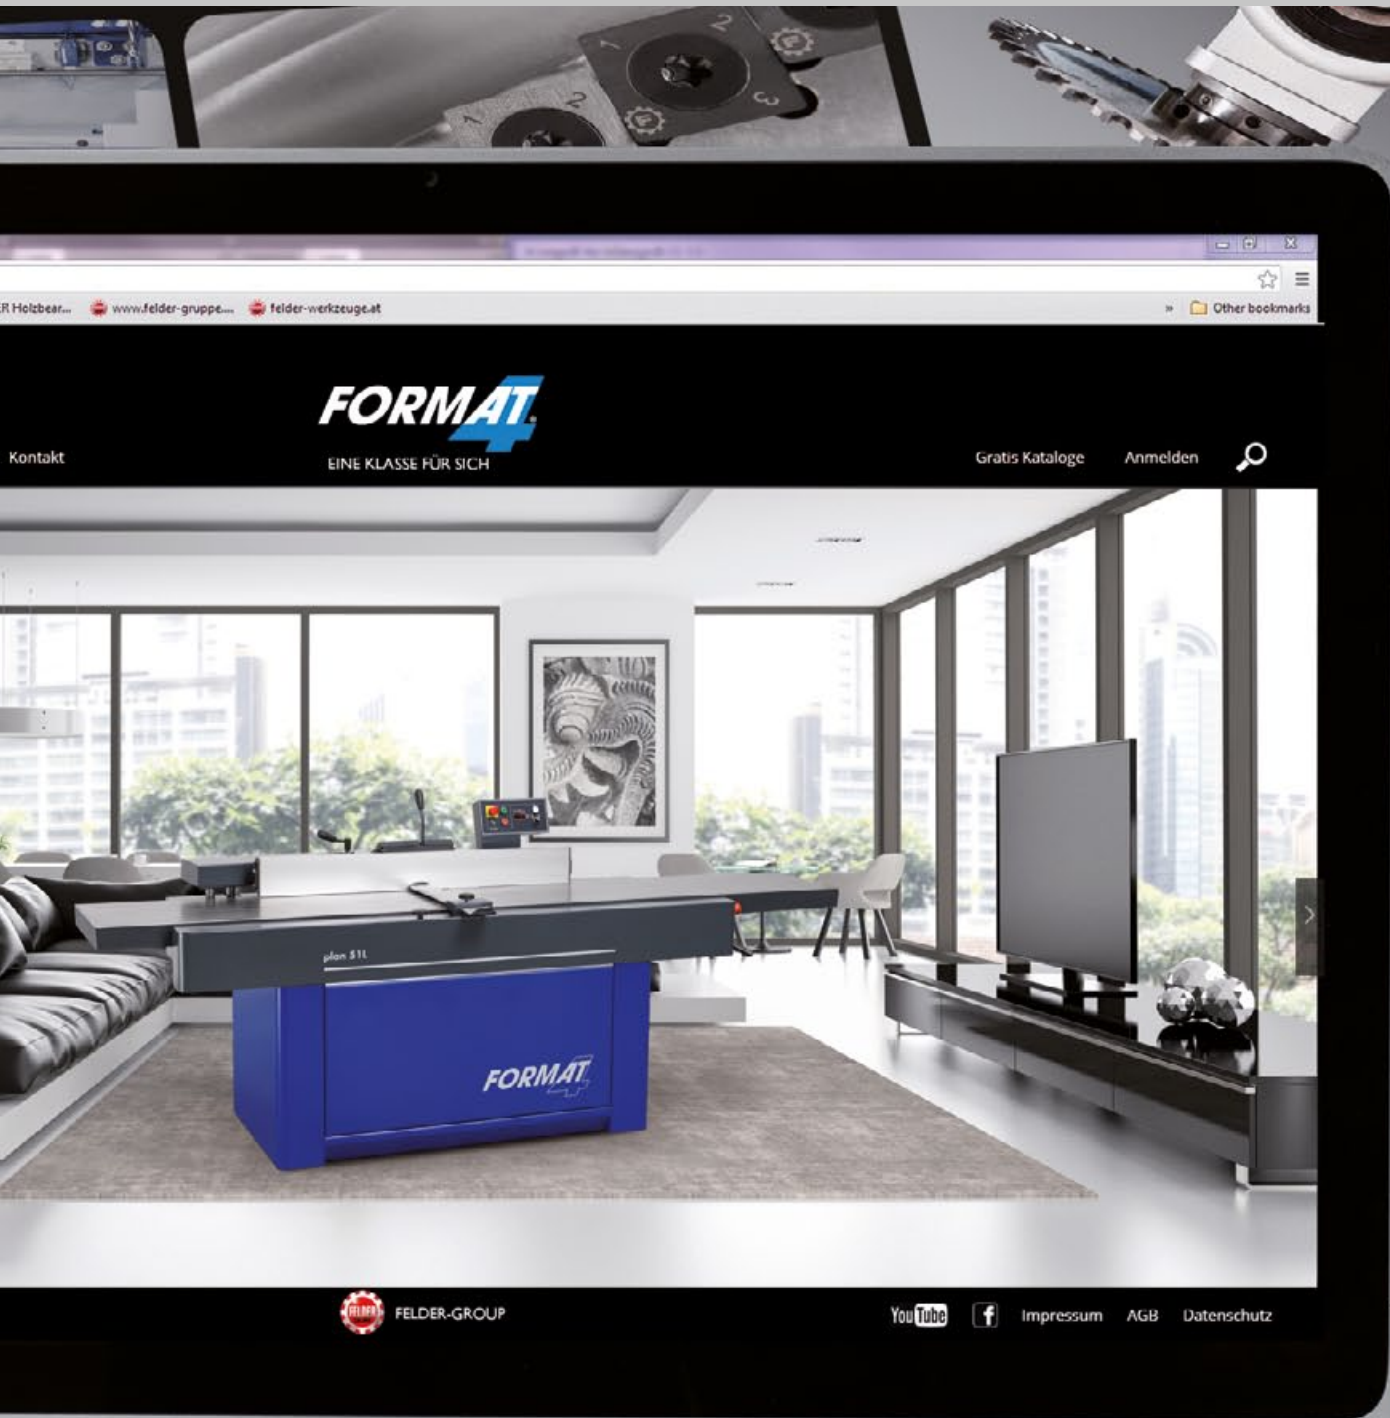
1 2 1 2 3

ER Holzbear... www.felder-gruppe... felder-werkzeuge.at » Other bookmarks

Kontakt

FORMAT 4
EINE KLASSE FÜR SICH

Gratis Kataloge Anmelden

plan 51L

FORMAT 4

FELDER-GROUP

YouTube Impressum AGB Datenschutz